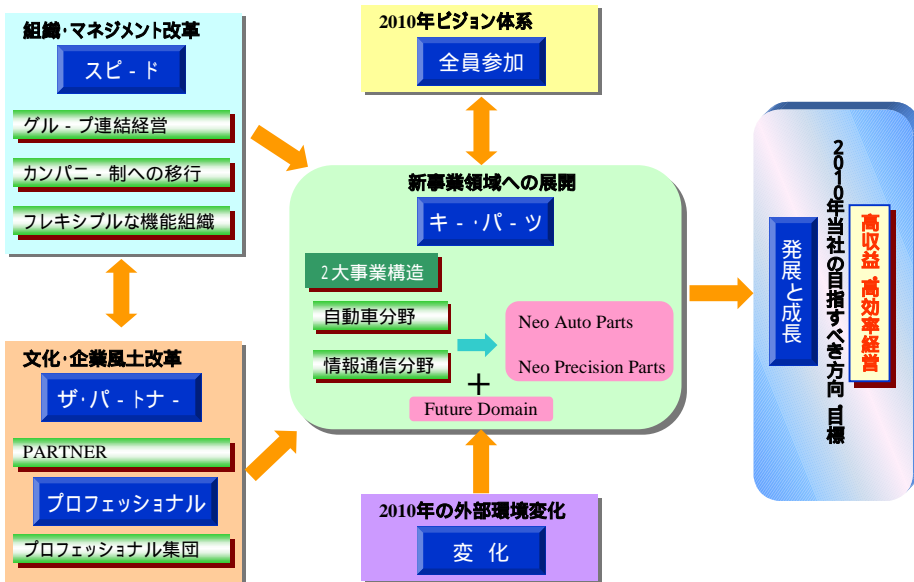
組織･マネジメント改革

スピ - ド

グル - プ連結経営

カンパニ - 制への移行

フレキシブルな機能組織

2010年ビジョン体系

全員参加

新事業領域への展開

キ - ･パ - ツ

2大事業構造

自動車分野

情報通信分野

Neo Auto Parts

Neo Precision Parts

＋

Future Domain

文化･企業風土改革

ザ･パ - トナ -

PARTNER

プロフェッショナル

プロフェッショナル集団

2010年の外部環境変化

変 化

発展と成長

2010年当社の目指すべき方向 目標

高収益 高効率経営